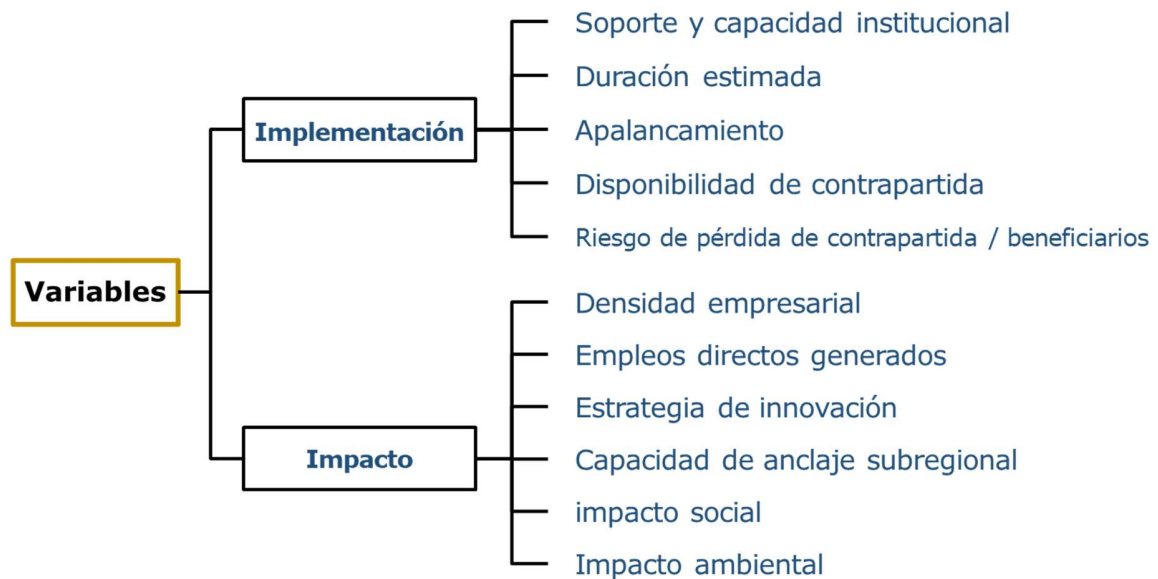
Variables

Implementación

Soporte y capacidad institucional

Duración estimada

Apalancamiento

Disponibilidad de contrapartida

Riesgo de pérdida de contrapartida / beneficiarios

Impacto

Densidad empresarial

Empleos directos generados

Estrategia de innovación

Capacidad de anclaje subregional

impacto social

Impacto ambiental